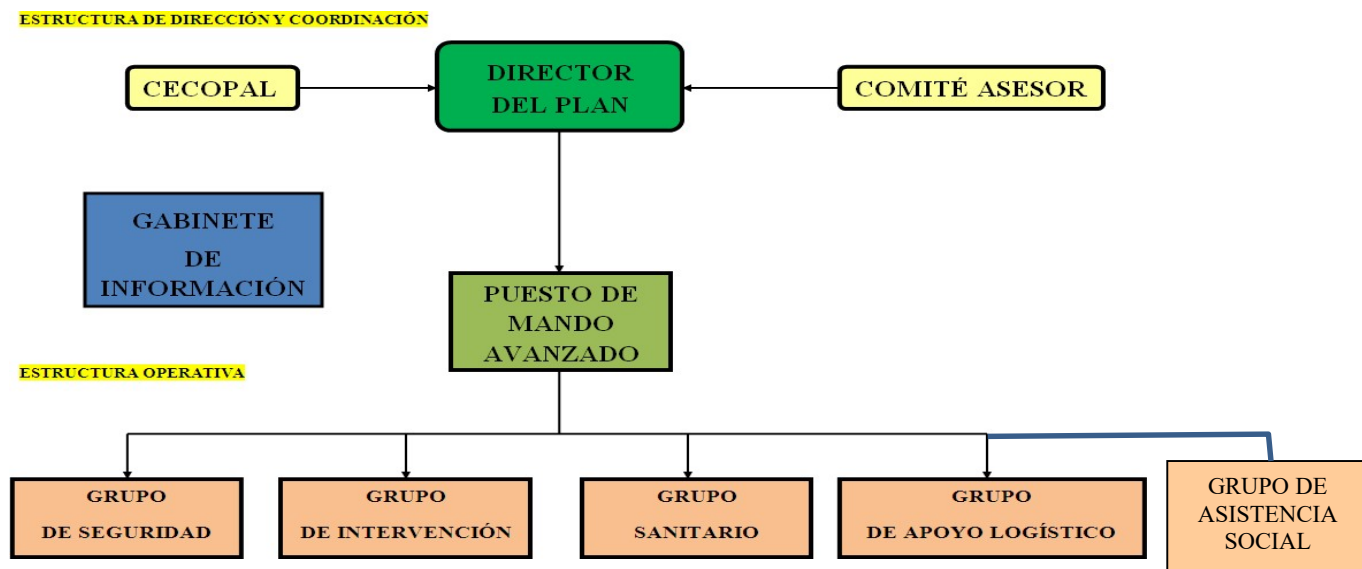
ESTRUCTURA DE DIRECCIÓN Y COORDINACIÓN

CECOPAL

DIRECTOR DEL PLAN

COMITÉ ASESOR

GABINETE DE INFORMACIÓN

PUESTO DE MANDO AVANZADO

ESTRUCTURA OPERATIVA

GRUPO DE SEGURIDAD

GRUPO DE INTERVENCIÓN

GRUPO SANITARIO

GRUPO DE APOYO LOGÍSTICO

GRUPO DE ASISTENCIA SOCIAL